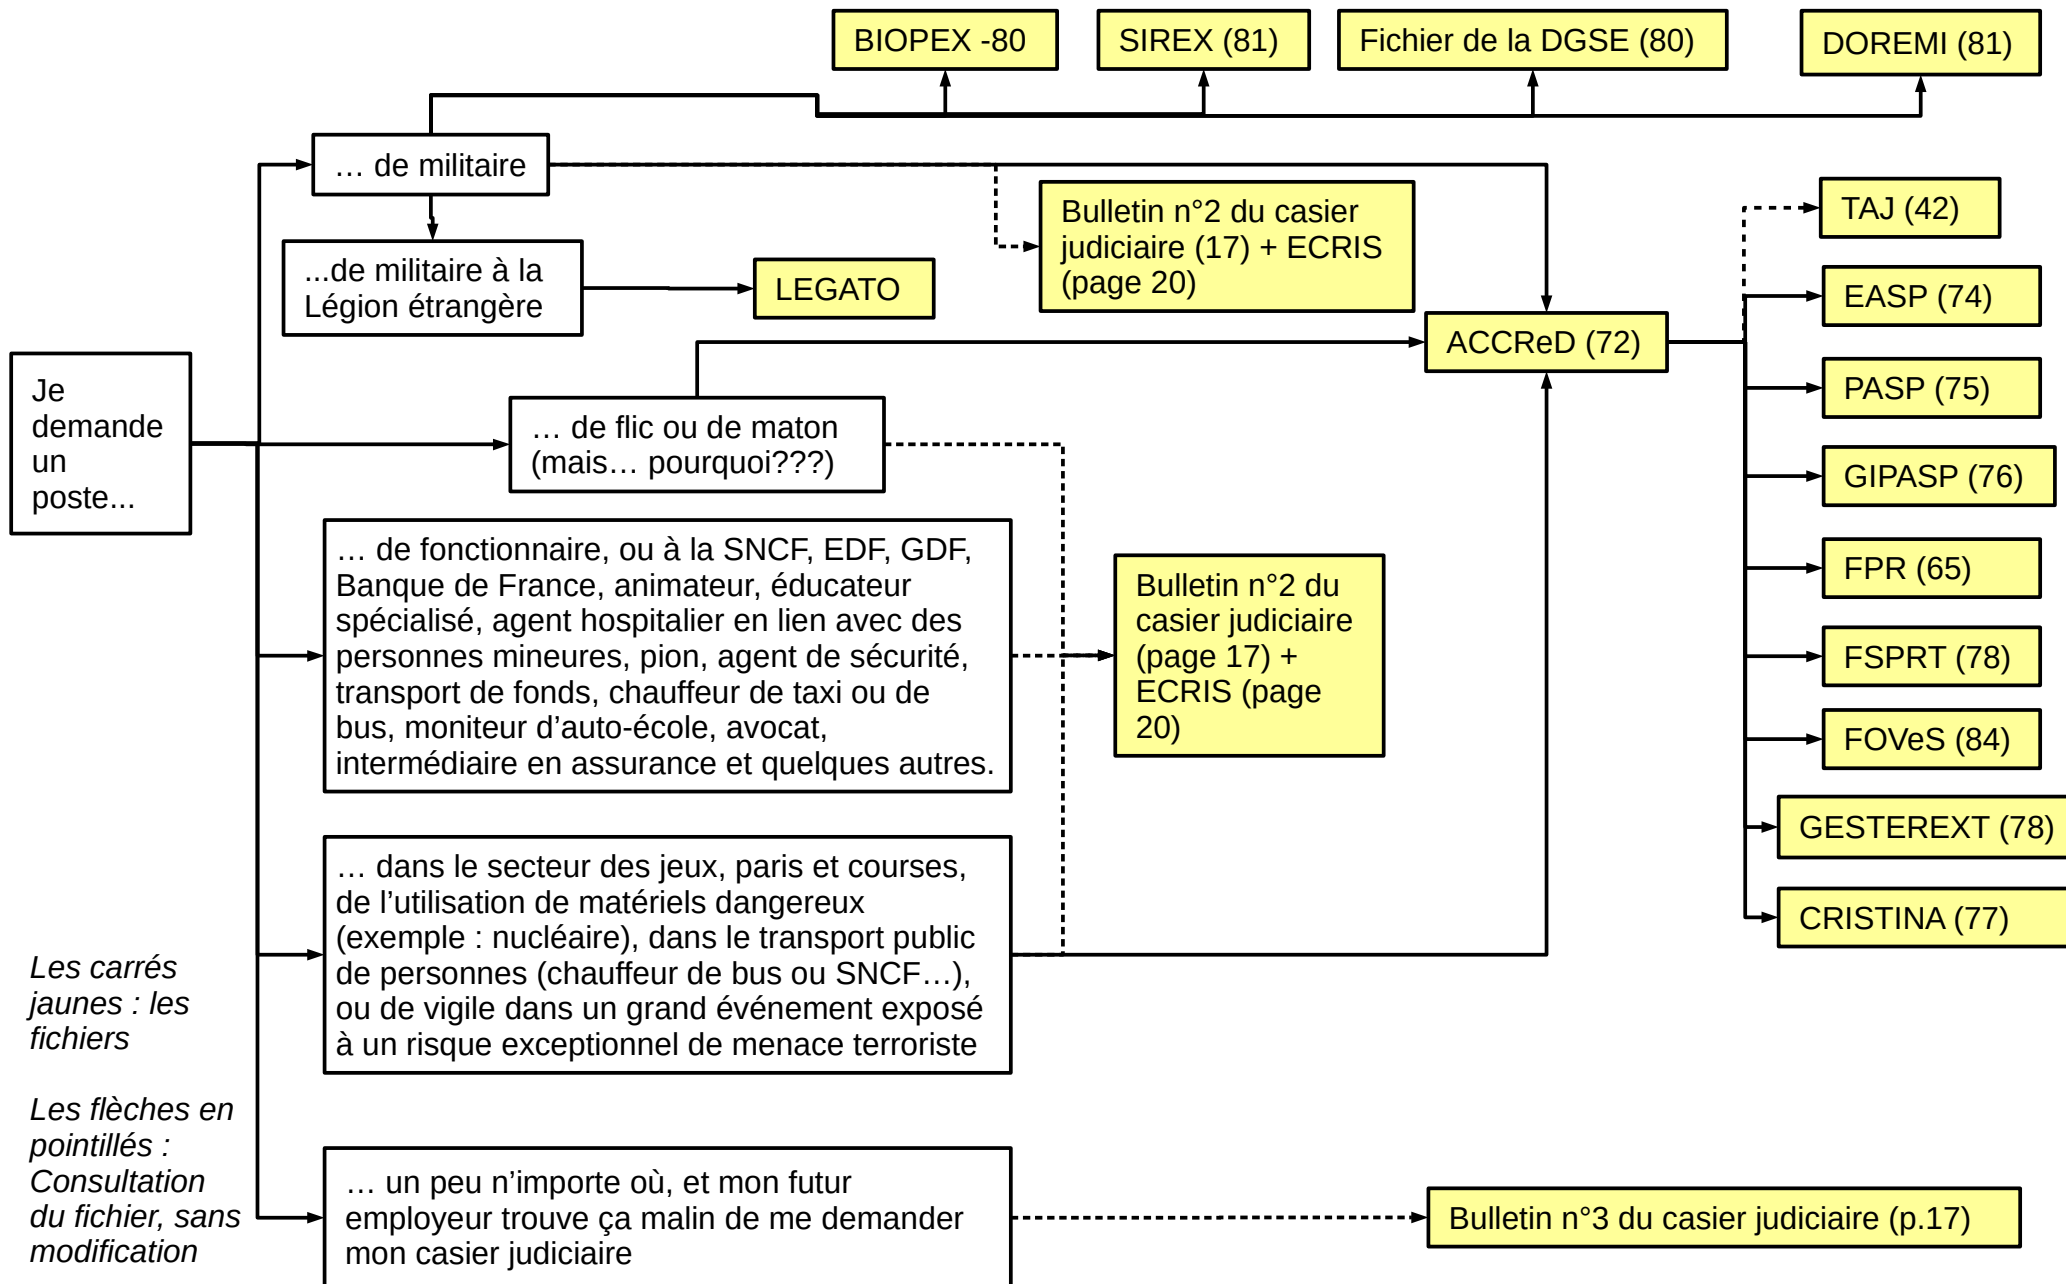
BIOPEX -80

SIREX (81)

Fichier de la DGSE (80)

DOREMI (81)

… de militaire

...de militaire à la Légion étrangère

LEGATO

Bulletin n°2 du casier judiciaire (17) + ECRIS (page 20)

TAJ (42)

EASP (74)

ACCReD (72)

PASP (75)

Je demande un poste...

… de flic ou de maton (mais… pourquoi???)

GIPASP (76)

… de fonctionnaire, ou à la SNCF, EDF, GDF, Banque de France, animateur, éducateur spécialisé, agent hospitalier en lien avec des personnes mineures, pion, agent de sécurité, transport de fonds, chauffeur de taxi ou de bus, moniteur d'auto-école, avocat, intermédiaire en assurance et quelques autres.

Bulletin n°2 du casier judiciaire (page 17) + ECRIS (page 20)

FPR (65)

FSPRT (78)

FOVeS (84)

GESTEREXT (78)

… dans le secteur des jeux, paris et courses, de l'utilisation de matériels dangereux (exemple : nucléaire), dans le transport public de personnes (chauffeur de bus ou SNCF…), ou de vigile dans un grand événement exposé à un risque exceptionnel de menace terroriste

CRISTINA (77)

Les carrés jaunes : les fichiers

Les flèches en pointillés : Consultation du fichier, sans modification

… un peu n'importe où, et mon futur employeur trouve ça malin de me demander mon casier judiciaire

Bulletin n°3 du casier judiciaire (p.17)